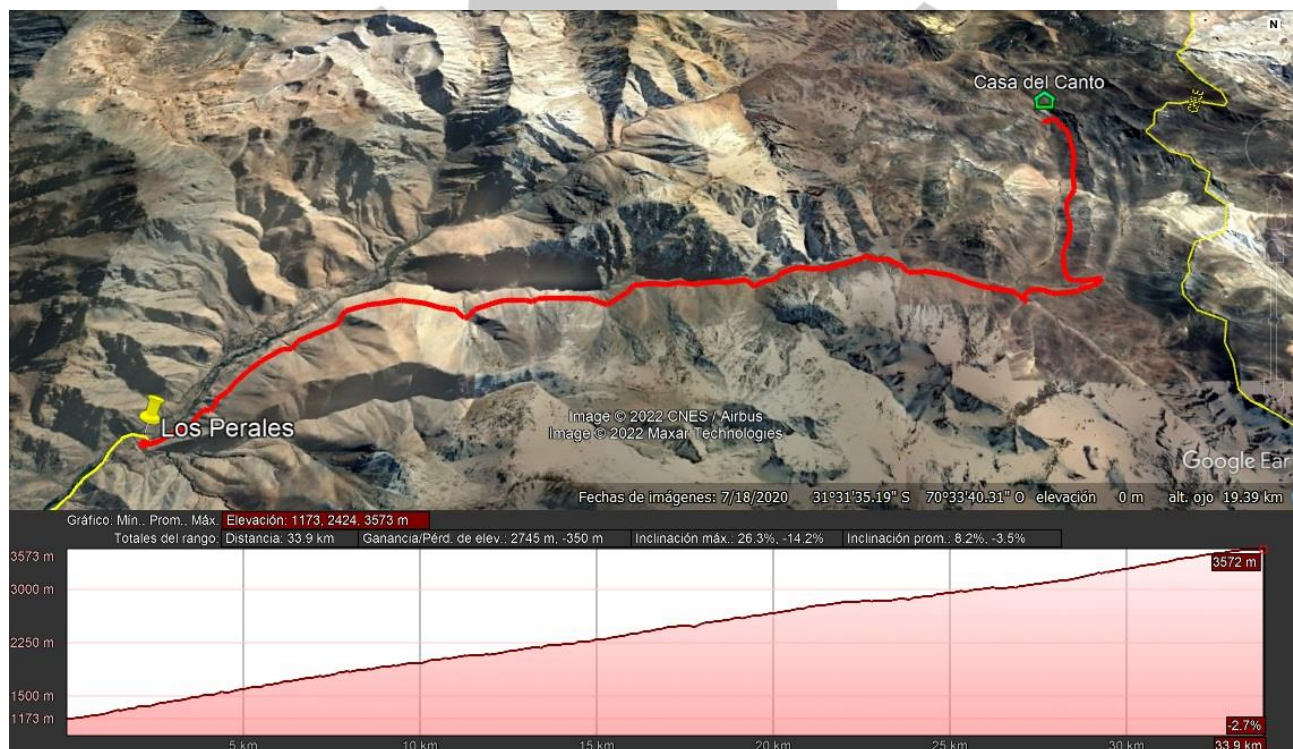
N

Casa del Canto

Los Perales

Image © 2022 CNES / Airbus
Image © 2022 Maxar Technologies

Google Ear

Fechas de imágenes: 7/18/2020 31°31'35.19" S 70°33'40.31" O elevación 0 m alt. ojo 19.39 km

Gráfico: Mín., Prom., Máx. Elevación: 1173, 2424, 3573 m
Totales del rango: Distancia: 33.9 km Ganancia/Pérd. de elev.: 2745 m, -350 m Inclinación máx.: 26.3%, -14.2% Inclinación prom.: 8.2%, -3.5%

3573 m
3000 m
2250 m
1500 m
1173 m

3572 m
-2.7%

5 km 10 km 15 km 20 km 25 km 30 km 33.9 km